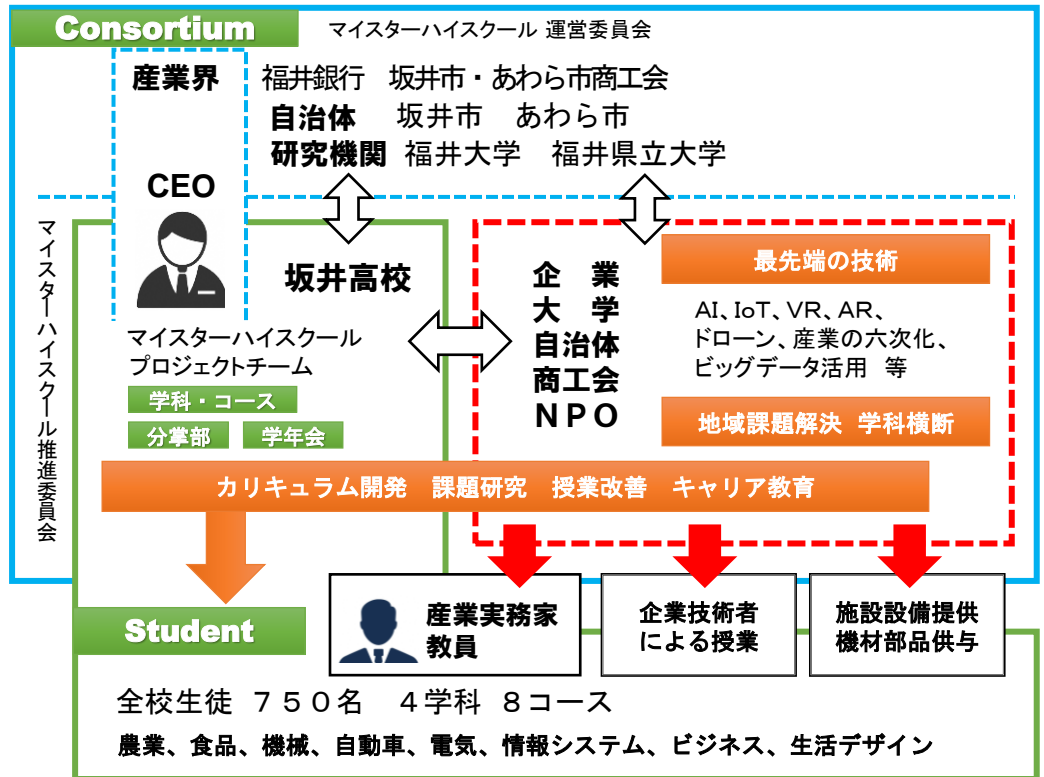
Consortium

マイスターハイスクール 運営委員会

産業界 福井銀行 坂井市・あわら市商工会
自治体 坂井市 あわら市
研究機関 福井大学 福井県立大学

CEO

マイスターハイスクール推進委員会

坂井高校

マイスターハイスクール
プロジェクトチーム

学科・コース
分掌部
学年会

企業
大学
自治体
商工会
NPO

最先端の技術

AI、IoT、VR、AR、
ドローン、産業の六次化、
ビッグデータ活用 等

地域課題解決 学科横断

カリキュラム開発 課題研究 授業改善 キャリア教育

Student

産業実務家
教員

企業技術者
による授業

施設設備提供
機材部品供与

全校生徒 750名 4学科 8コース

農業、食品、機械、自動車、電気、情報システム、ビジネス、生活デザイン